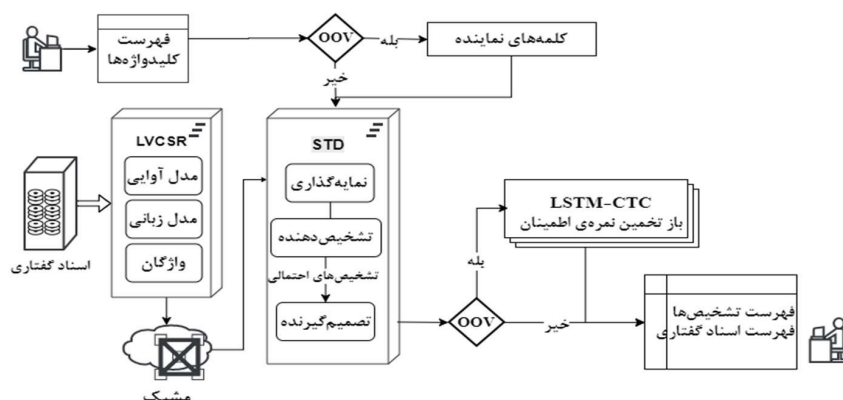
فهرست کلیدواژه‌ها

OOV

بله

کلمه‌های نماینده

خیر

LVCSR

مدل آوایی

مدل زبانی

واژگان

اسناد گفتاری

مشبک

STD

نمایه‌گذاری

تشخیص‌دهنده

تشخیص‌های احتمالی

تصمیم‌گیرنده

LSTM-CTC

باز تخمین نمره‌ی اطمینان

بله

OOV

خیر

فهرست تشخیص‌ها

فهرست اسناد گفتاری